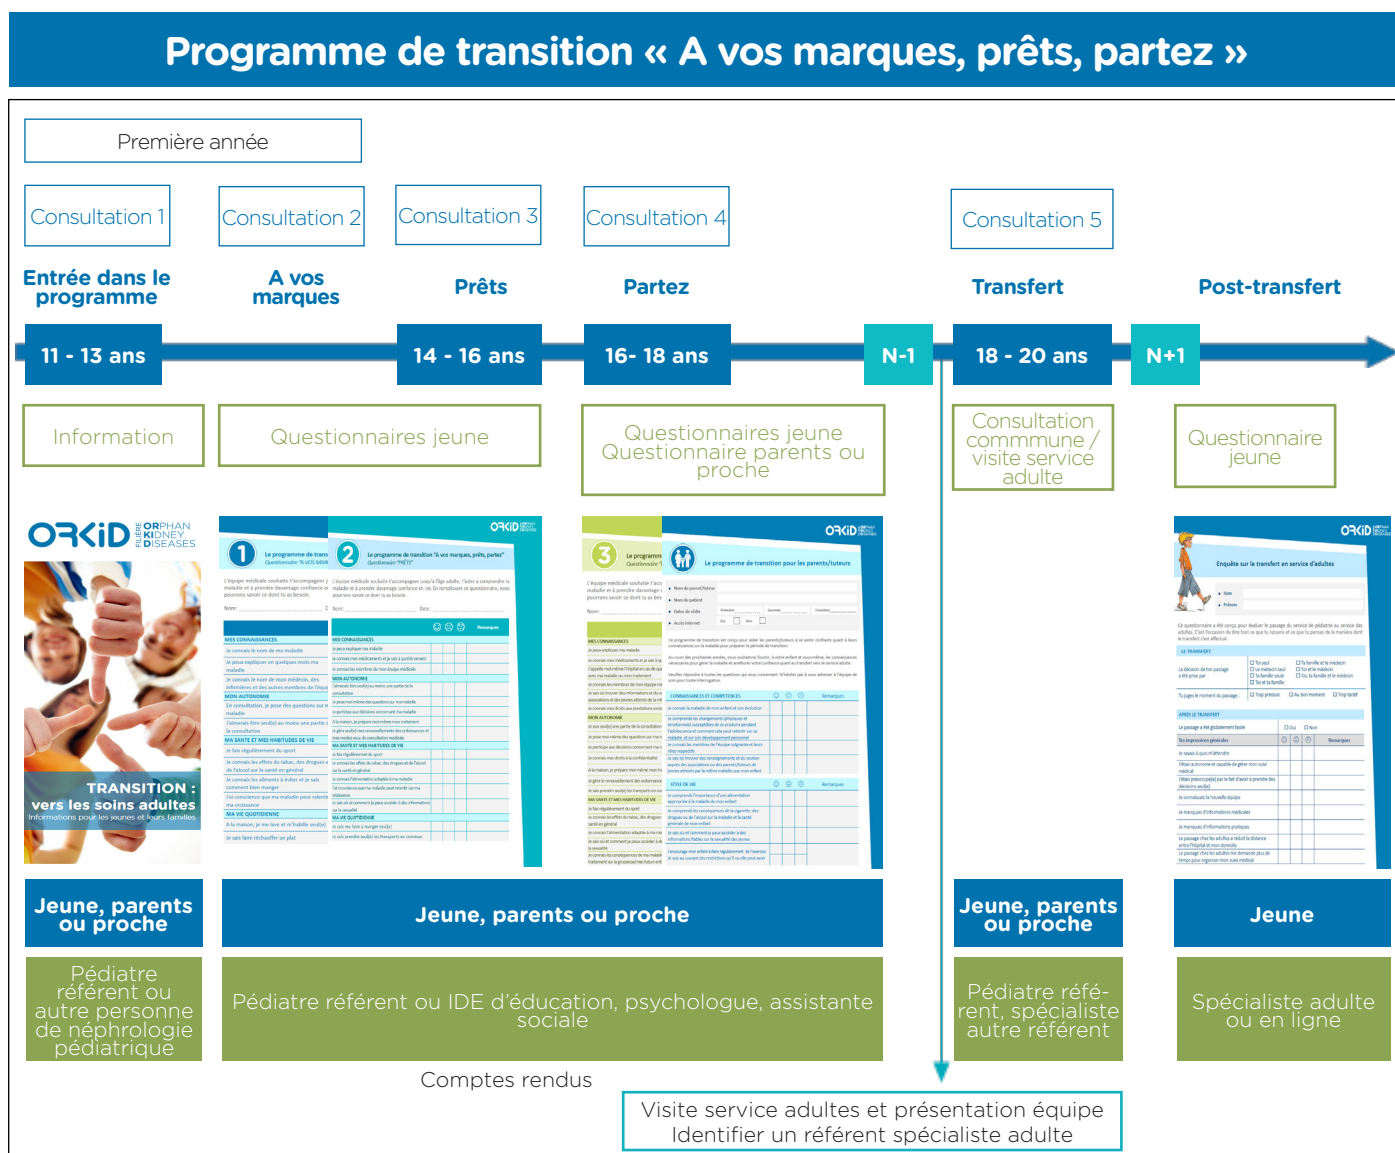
Programme de transition « A vos marques, prêts, partez »

Première année

Consultation 1

Consultation 2

Consultation 3

Consultation 4

Consultation 5

Entrée dans le programme

A vos marques

Prêts

Partez

Transfert

Post-transfert

11 - 13 ans

14 - 16 ans

16- 18 ans

N-1

18 - 20 ans

N+1

Information

Questionnaires jeune

Questionnaires jeune Questionnaire parents ou proche

Consultation commmune / visite service adulte

Questionnaire jeune

ORKiD FILIÈRE ORPHAN KIDNEY DISEASES

TRANSITION : vers les soins adultes
Informations pour les jeunes et leurs familles

Jeune, parents ou proche

Jeune, parents ou proche

Jeune, parents ou proche

Jeune

Pédiatre référent ou autre personne de néphrologie pédiatrique

Pédiatre référent ou IDE d'éducation, psychologue, assistante sociale

Pédiatre référent, spécialiste autre référent

Spécialiste adulte ou en ligne

Comptes rendus

Visite service adultes et présentation équipe
Identifier un référent spécialiste adulte